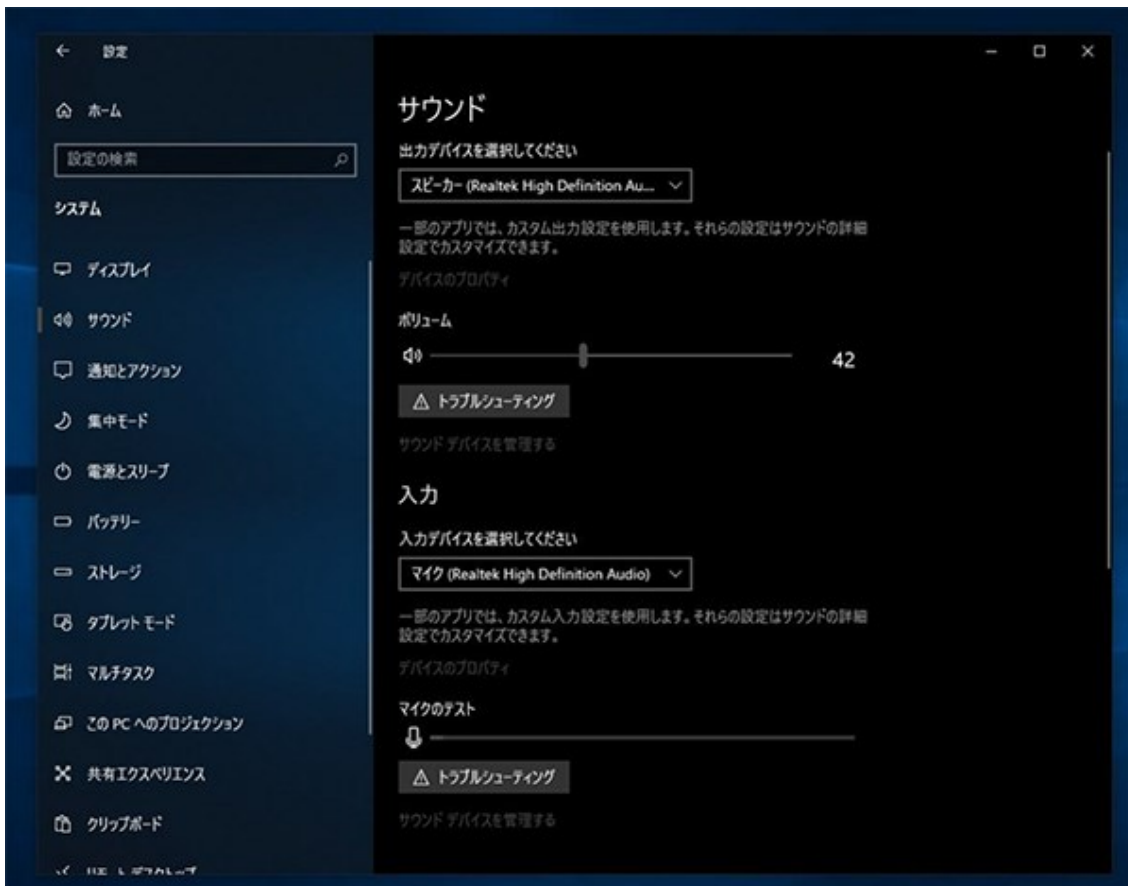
設定

ホーム

設定の検索

システム

ディスプレイ

サウンド

通知とアクション

集中モード

電源とスリープ

バッテリー

ストレージ

タブレット モード

マルチタスク

この PC へのプロジェクション

共有エクスペリエンス

クリップボード

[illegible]

サウンド

出力デバイスを選択してください

スピーカー (Realtek High Definition Au...

一部のアプリでは、カスタム出力設定を使用します。それらの設定はサウンドの詳細設定でカスタマイズできます。

デバイスのプロパティ

ボリューム

42

トラブルシューティング

サウンド デバイスを管理する

入力

入力デバイスを選択してください

マイク (Realtek High Definition Audio)

一部のアプリでは、カスタム入力設定を使用します。それらの設定はサウンドの詳細設定でカスタマイズできます。

デバイスのプロパティ

マイクのテスト

トラブルシューティング

サウンド デバイスを管理する